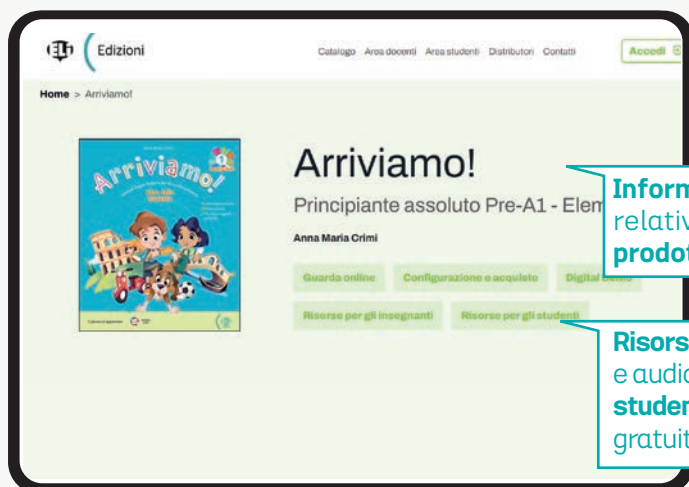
ELI Edizioni

Catalogo Area docenti Area studenti Distributori Contatti Accedi

Home > Arriviamo!

Arriviamo!

Principiante assoluto Pre-A1 - Elem

Anna Maria Crimi

Guarda online Configurazione e acquisto Digital

Risorse per gli insegnanti Risorse per gli studenti

Arriviamo!

Inform
relativ
prodot

Risors
e audio
studen
gratuit